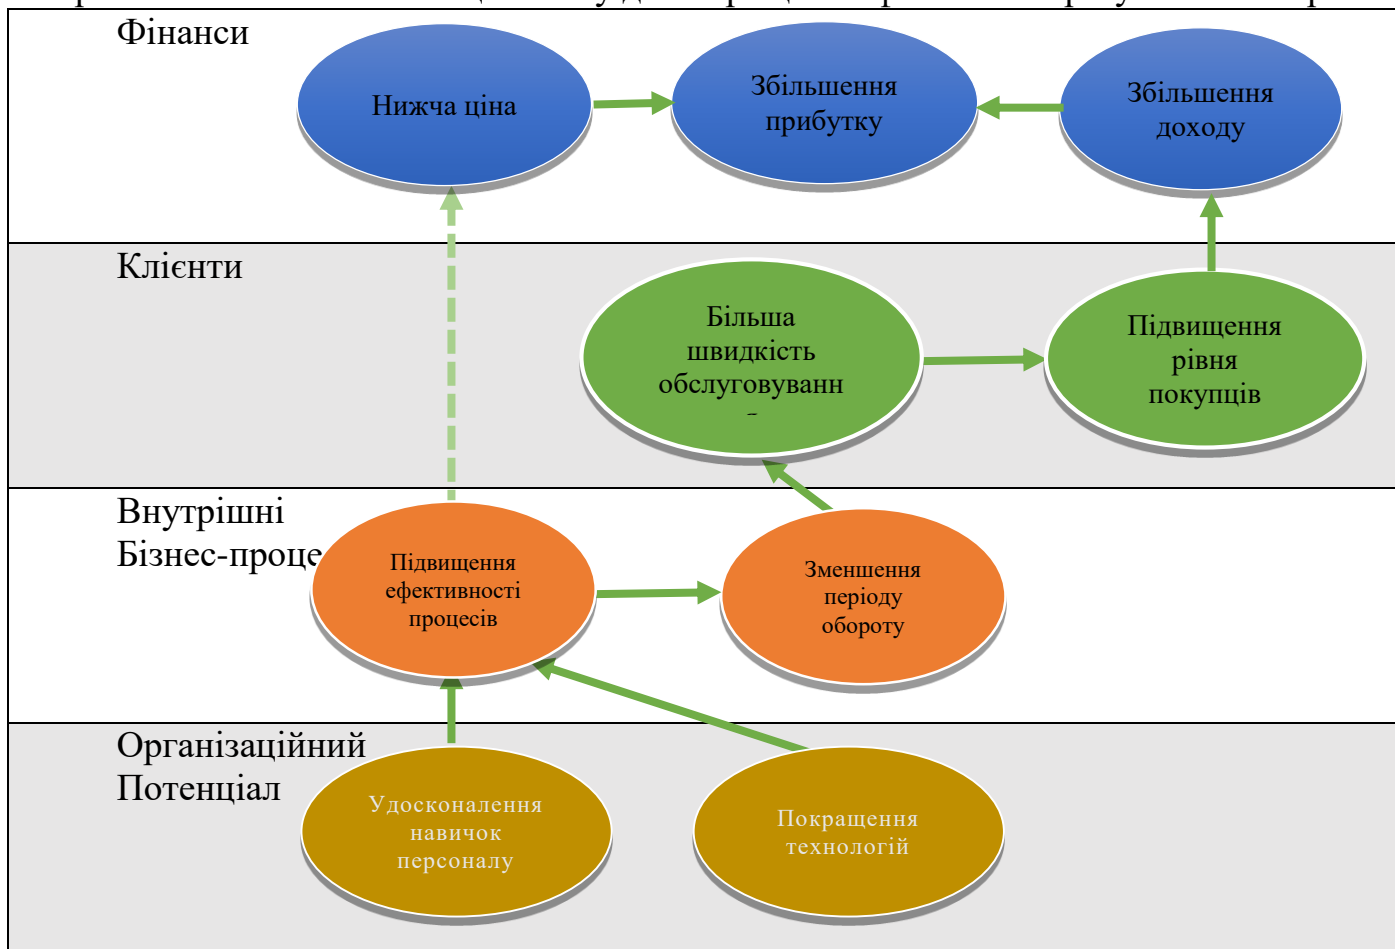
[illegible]

Фінанси

Нижча ціна

Збільшення прибутку

Збільшення доходу

Клієнти

Більша швидкість обслуговуванн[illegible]

Підвищення рівня покупців

Внутрішні Бізнес-проце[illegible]

Підвищення ефективності процесів

Зменшення періоду обороту

Організаційний Потенціал

Удосконалення навичок персоналу

Покращення технологій